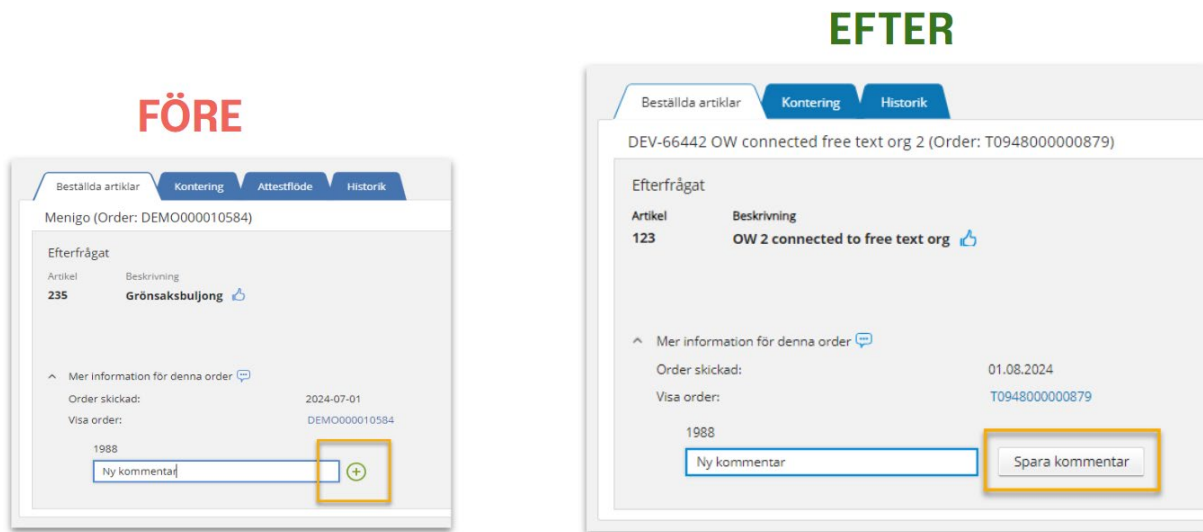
FÖRE

Beställda artiklar | Kontering | Attestflöde | Historik

Menigo (Order: DEMO000010584)

Efterfrågat

| Artikel | Beskrivning |
|---|---|
| 235 | Grönsaksbuljong |

Mer information för denna order

Order skickad: 2024-07-01

Visa order: DEMO000010584

1988

Ny kommentar

EFTER

Beställda artiklar | Kontering | Historik

DEV-66442 OW connected free text org 2 (Order: T0948000000879)

Efterfrågat

| Artikel | Beskrivning |
|---|---|
| 123 | OW 2 connected to free text org |

Mer information för denna order

Order skickad: 01.08.2024

Visa order: T0948000000879

1988

Ny kommentar

Spara kommentar